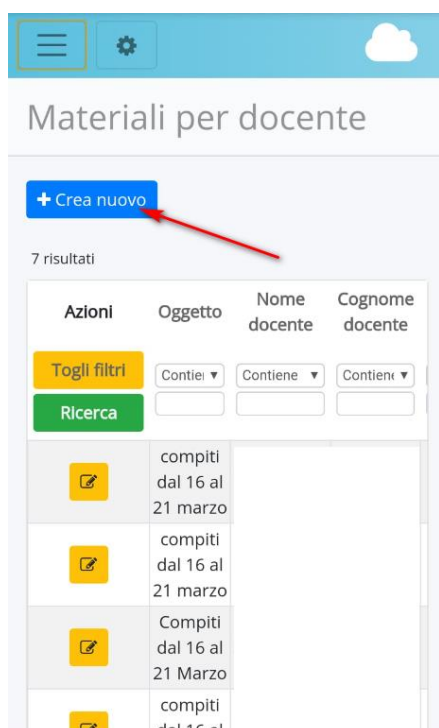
Materiali per docente

+ Crea nuovo

7 risultati

| Azioni | Oggetto | Nome docente | Cognome docente |
|---|---|---|---|
| Togli filtri / Ricerca | Contiei ▾ | Contiene ▾ | Contien ▾ |
| | compiti dal 16 al 21 marzo | | |
| | compiti dal 16 al 21 marzo | | |
| | Compiti dal 16 al 21 Marzo | | |
| | compiti dal 16 al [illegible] | | |